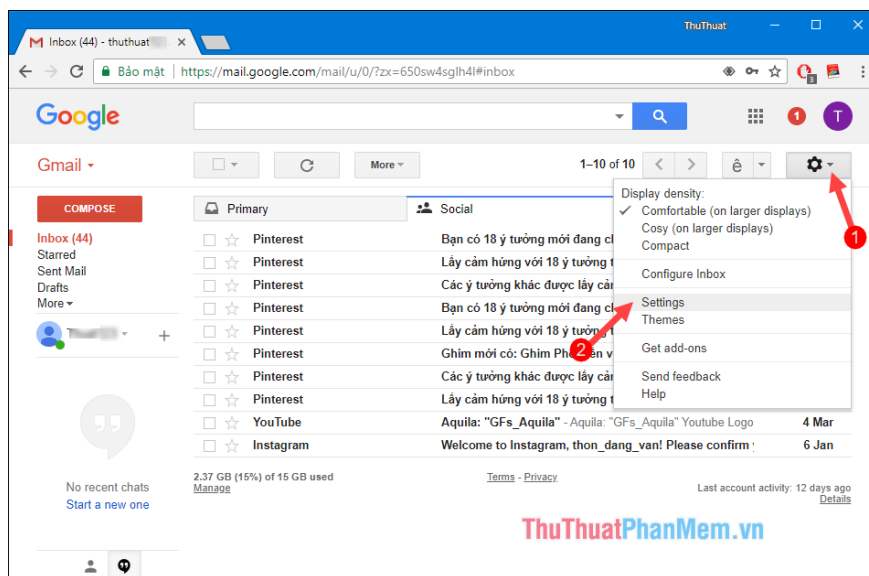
Inbox (44) - thuthuat
ThuThuat
Bảo mật | https://mail.google.com/mail/u/0/?zx=650sw4sglh4l#inbox
Google
1
T
Gmail
More
1–10 of 10
COMPOSE
Inbox (44)
Starred
Sent Mail
Drafts
More
Primary
Social
Pinterest | Bạn có 18 ý tưởng mới đang c
Pinterest | Lấy cảm hứng với 18 ý tưởng t
Pinterest | Các ý tưởng khác được lấy cả
Pinterest | Bạn có 18 ý tưởng mới đang c
Pinterest | Lấy cảm hứng với 18 ý tưởng t
Pinterest | Ghim mới có: Ghim Ph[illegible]n v
Pinterest | Các ý tưởng khác được lấy cả
Pinterest | Lấy cảm hứng với 18 ý tưởng t
YouTube | Aquila: "GFs_Aquila" - Aquila: "GFs_Aquila" Youtube Logo | 4 Mar
Instagram | Welcome to Instagram, thon_dang_van! Please confirm | 6 Jan
Display density:
Comfortable (on larger displays)
Cosy (on larger displays)
Compact
Configure Inbox
Settings
Themes
Get add-ons
Send feedback
Help
1
2
No recent chats
Start a new one
2.37 GB (15%) of 15 GB used
Manage
Terms - Privacy
Last account activity: 12 days ago
Details
ThuThuatPhanMem.vn